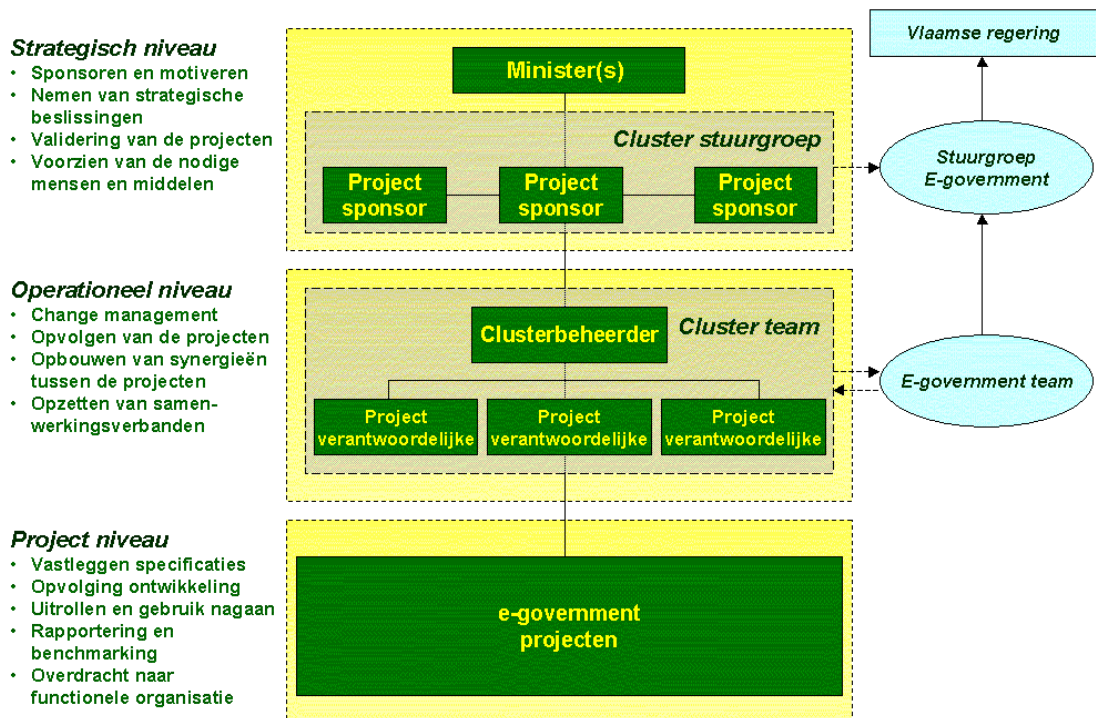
Strategisch niveau
• Sponsoren en motiveren
• Nemen van strategische beslissingen
• Validering van de projecten
• Voorzien van de nodige mensen en middelen

Minister(s)

Cluster stuurgroep

Project sponsor

Project sponsor

Project sponsor

Vlaamse regering

Stuurgroep E-government

Operationeel niveau
• Change management
• Opvolgen van de projecten
• Opbouwen van synergieën tussen de projecten
• Opzetten van samenwerkingsverbanden

Clusterbeheerder

Cluster team

Project verantwoordelijke

Project verantwoordelijke

Project verantwoordelijke

E-government team

Project niveau
• Vastleggen specificaties
• Opvolging ontwikkeling
• Uitrollen en gebruik nagaan
• Rapportering en benchmarking
• Overdracht naar functionele organisatie

e-government projecten